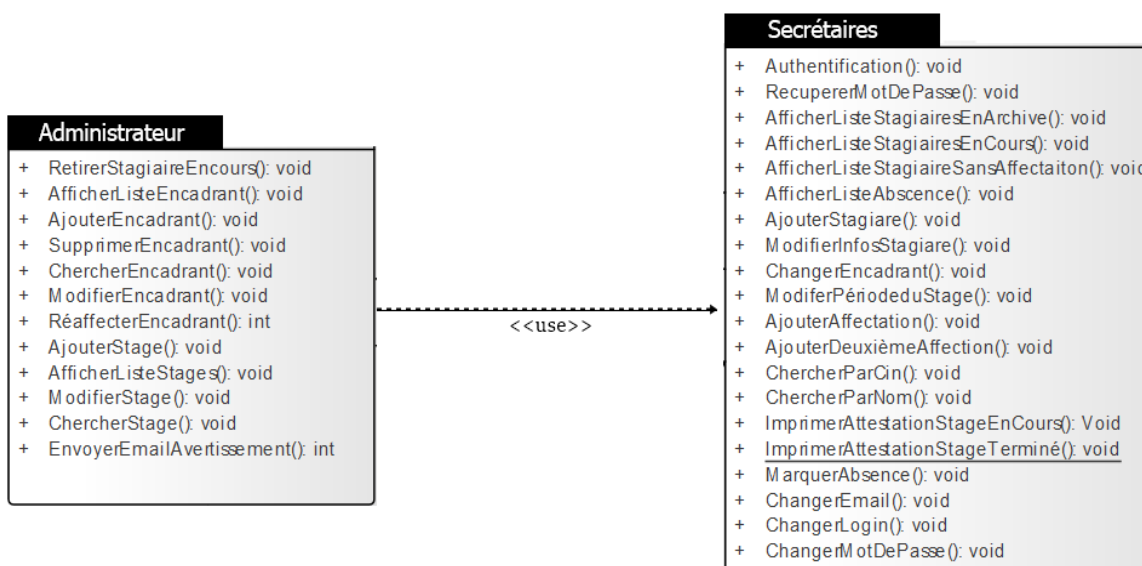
Administrateur

+ RetirerStagiaireEncours(): void
+ AfficherListeEncadrant(): void
+ AjouterEncadrant(): void
+ SupprimerEncadrant(): void
+ ChercherEncadrant(): void
+ ModifierEncadrant(): void
+ RéaffecterEncadrant(): int
+ AjouterStage(): void
+ AfficherListeStages(): void
+ ModifierStage(): void
+ ChercherStage(): void
+ EnvoyerEmailAvertissement(): int

<<use>>

Secrétaires

+ Authentification(): void
+ RecupererMotDePasse(): void
+ AfficherListeStagiairesEnArchive(): void
+ AfficherListeStagiairesEnCours(): void
+ AfficherListeStagiaireSansAffectaiton(): voi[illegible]
+ AfficherListeAbscence(): void
+ AjouterStagiare(): void
+ ModifierInfosStagiare(): void
+ ChangerEncadrant(): void
+ ModiferPériodeduStage(): void
+ AjouterAffectation(): void
+ AjouterDeuxièmeAffection(): void
+ ChercherParCin(): void
+ ChercherParNom(): void
+ ImprimerAttestationStageEnCours(): Void
+ ImprimerAttestationStageTerminé(): void
+ MarquerAbsence(): void
+ ChangerEmail(): void
+ ChangerLogin(): void
+ ChangerMotDePasse(): void